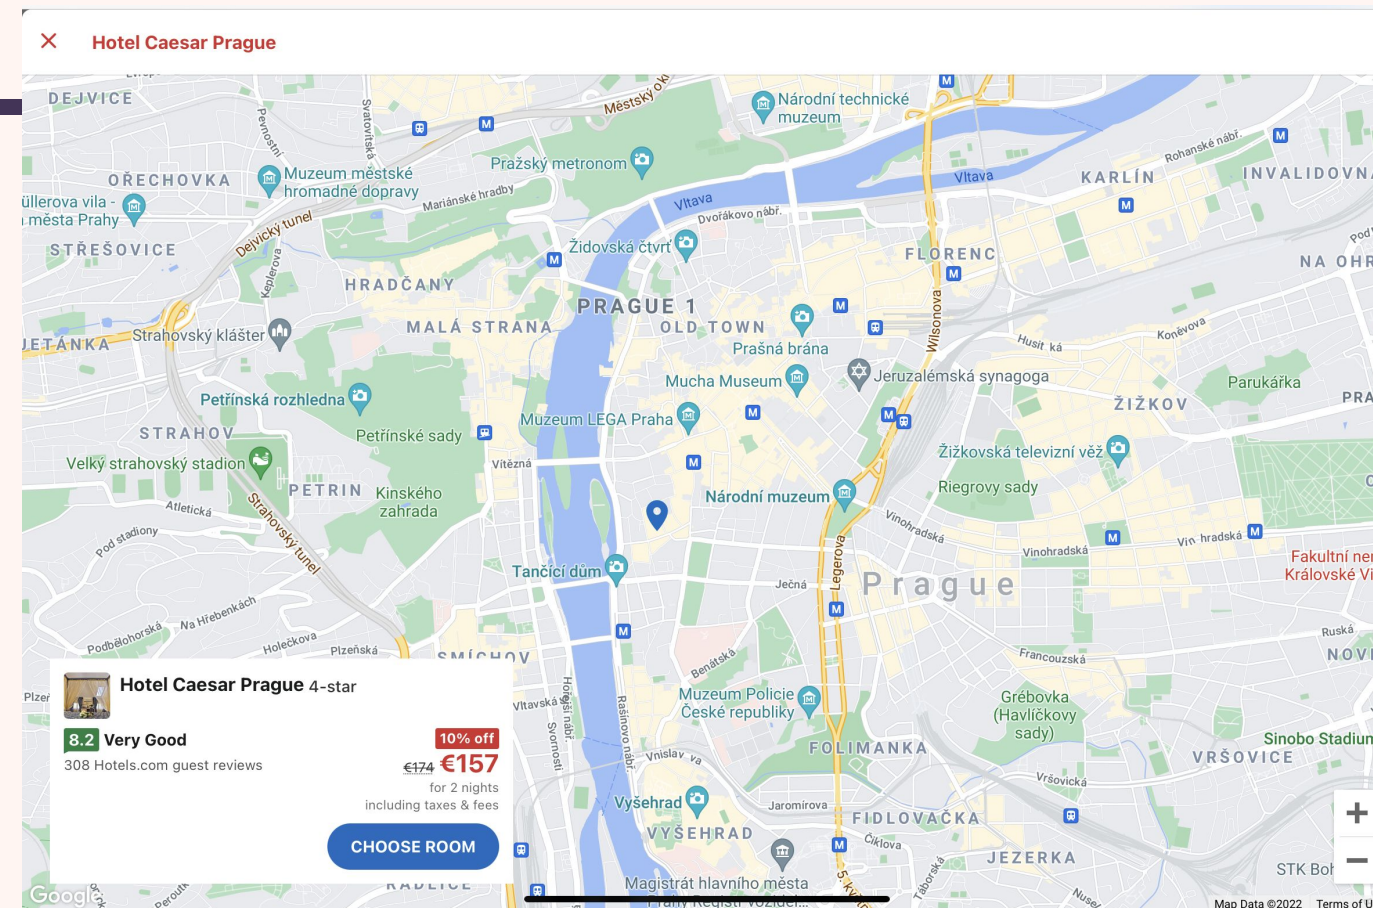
Hotel Caesar Prague

DEJVICE
OŘECHOVKA
STŘEŠOVICE
HRADČANY
MALÁ STRANA
PRAGUE 1
OLD TOWN
STRAHOV
PETRIN
FLORENC
KARLÍN
INVALIDOVNA
NA OHR
ŽIŽKOV
SMÍCHOV
FOLIMANKA
VYŠEHRAD
FIDLOVAČKA
JEZERKA
VRŠOVICE
NOVÉ
Prague

Národní technické muzeum
Muzeum městské hromadné dopravy
Pražský metronom
Müllerova vila - Muzeum města Prahy
Židovská čtvrť
Strahovský klášter
Petřínská rozhledna
Petřínské sady
Velký strahovský stadion
Kinského zahrada
Prašná brána
Mucha Museum
Jeruzalémská synagoga
Muzeum LEGA Praha
Národní muzeum
Žižkovská televizní věž
Riegrovy sady
Parukářka
Tančící dům
Muzeum Policie České republiky
Grébovka (Havlíčkovy sady)
Sinobo Stadium
Vyšehrad
Magistrát hlavního města
Fakultní nemocnice Královské Vinohrady
STK Boh

Městský okruh
Mariánské hradby
Dejvický tunel
Dvořákovo nábř.
Vltava
Rohanské nábř.
Koněvova
Husitská
Wilsonova
Vinohradská
Legerova
Ječná
Vitězná
Strahovský tunel
Atletická
Pod stadiony
Na Hřebenkách
Podbělohorská
Holečkova
Plzeňská
Benátská
Francouzská
Ruská
Vršovická
Jaromírova
Čiklova
Vnislav
Rašínovo nábř.
Hořejší nábř.
Svornosti
Vltavská
Svatovítská
Pevnostní
Keplerova
Táborská

Hotel Caesar Prague 4-star
8.2 Very Good
308 Hotels.com guest reviews
10% off
€174 €157
for 2 nights
including taxes & fees
CHOOSE ROOM

+
−
Google
Map Data ©2022
Terms of U